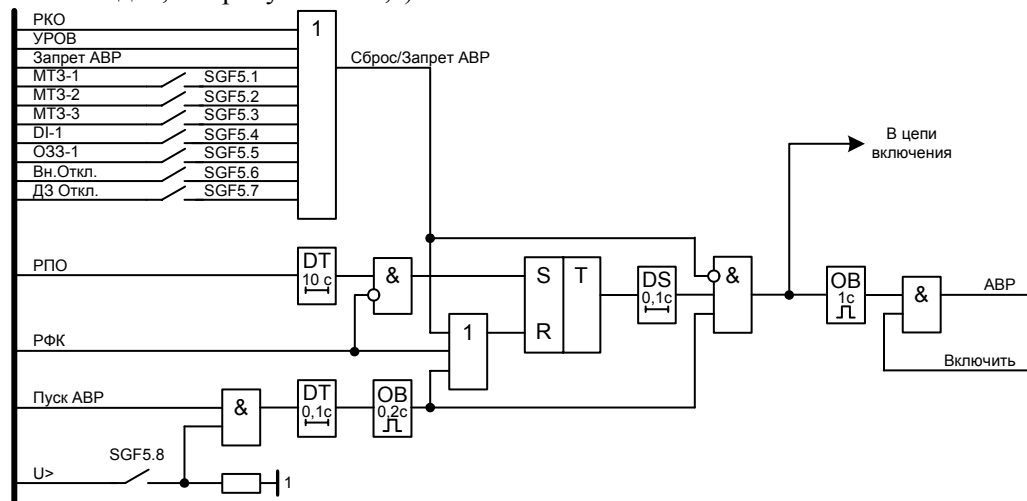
РКО
УРОВ
Запрет АВР
МТЗ-1
SGF5.1
МТЗ-2
SGF5.2
МТЗ-3
SGF5.3
DI-1
SGF5.4
ОЗЗ-1
SGF5.5
Вн.Откл.
SGF5.6
ДЗ Откл.
SGF5.7
1
Сброс/Запрет АВР
В цепи включения
РПО
DT
10 с
&
S
T
R
DS
0,1с
&
OB
1с
&
АВР
РФК
1
Включить
Пуск АВР
&
DT
0,1с
OB
0,2с
SGF5.8
U>
1